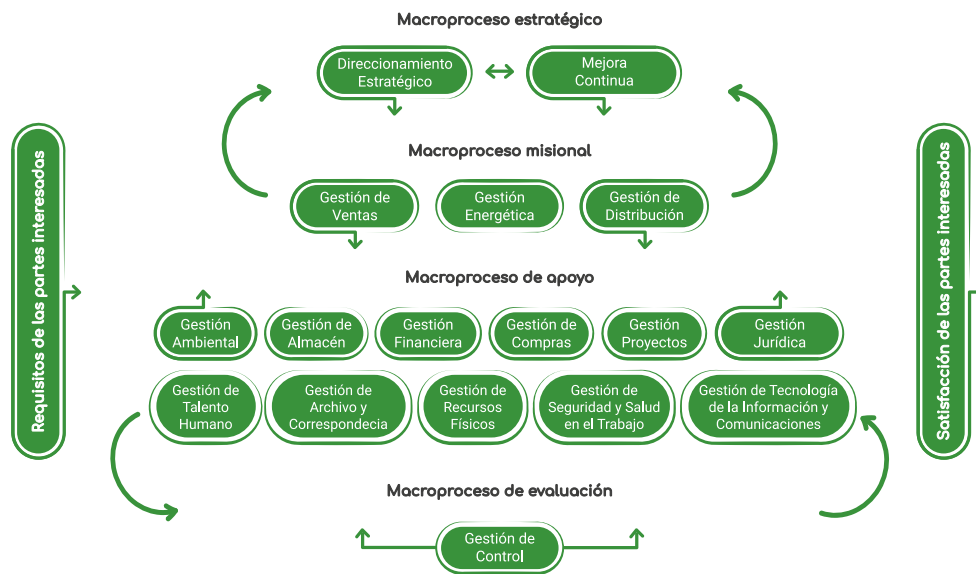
Requisitos de las partes interesadas

Macroproceso estratégico

Direccionamiento Estratégico

Mejora Continua

Macroproceso misional

Gestión de Ventas

Gestión Energética

Gestión de Distribución

Macroproceso de apoyo

Gestión Ambiental

Gestión de Almacén

Gestión Financiera

Gestión de Compras

Gestión Proyectos

Gestión Jurídica

Gestión de Talento Humano

Gestión de Archivo y Correspondecia

Gestión de Recursos Físicos

Gestión de Seguridad y Salud en el Trabajo

Gestión de Tecnología de la Información y Comunicaciones

Macroproceso de evaluación

Gestión de Control

Satisfacción de las partes interesadas